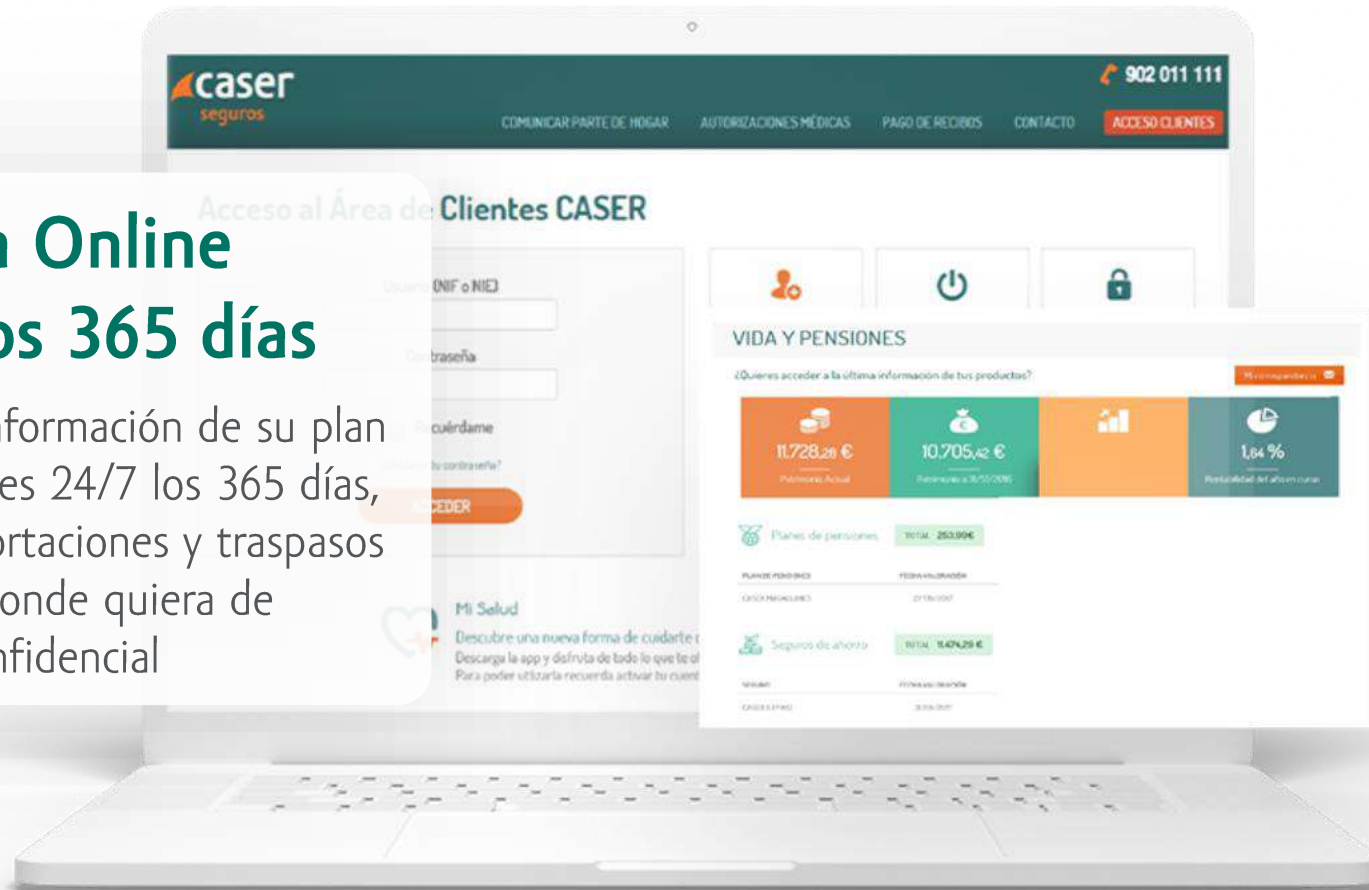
caser
seguros

902 011 111

COMUNICAR PARTE DE HOGAR AUTORIZACIONES MÉDICAS PAGO DE RECIBOS CONTACTO ACCESO CLIENTES

Acceso al Área de Clientes CASER

a Online
os 365 días

nformación de su plan
es 24/7 los 365 días,
ortaciones y traspasos
onde quiera de
nfidencial

Usuario (NIF o NIE)

Contraseña

Recuérdame

¿Olvidó su contraseña?

ACCEDER

Mi Salud
Descubre una nueva forma de cuidarte
Descarga la app y disfruta de todo lo que te o
Para poder utilizarla recuerda activar tu cuent

VIDA Y PENSIONES

¿Quieres acceder a la última información de tus productos?

11.728,28 €
Patrimonio Actual

10.705,42 €
Patrimonio a 31/12/2016

1,84 %
Rentabilidad del año en curso

Planes de pensiones TOTAL 253,99€

PLAN DE PENSIONES FECHA VALORACIÓN
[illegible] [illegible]

Seguros de ahorro TOTAL 11.474,29 €

SEGURO FECHA VALORACIÓN
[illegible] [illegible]